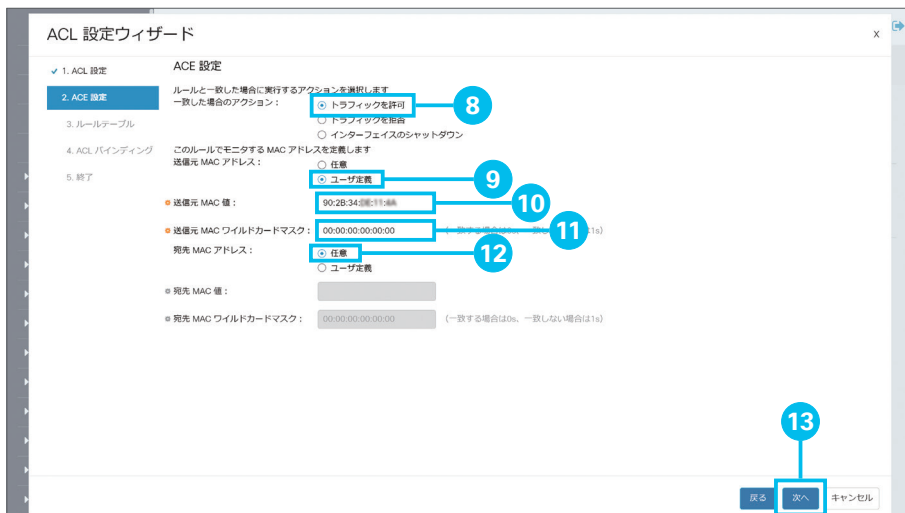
ACL 設定ウィザード

x

✓ 1. ACL 設定

2. ACE 設定

3. ルールテーブル

4. ACL バインディング

5. 終了

ACE 設定

ルールと一致した場合に実行するアクションを選択します

一致した場合のアクション：

トラフィックを許可

トラフィックを拒否

インターフェイスのシャットダウン

8

このルールでモニタする MAC アドレスを定義します

送信元 MAC アドレス：

任意

ユーザ定義

9

送信元 MAC 値：

90:2B:34:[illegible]

10

送信元 MAC ワイルドカードマスク：

00:00:00:00:00:00

(一致する場合は0s、一致しない場合は1s)

11

宛先 MAC アドレス：

任意

ユーザ定義

12

宛先 MAC 値：

宛先 MAC ワイルドカードマスク：

00:00:00:00:00:00

(一致する場合は0s、一致しない場合は1s)

13

戻る

次へ

キャンセル